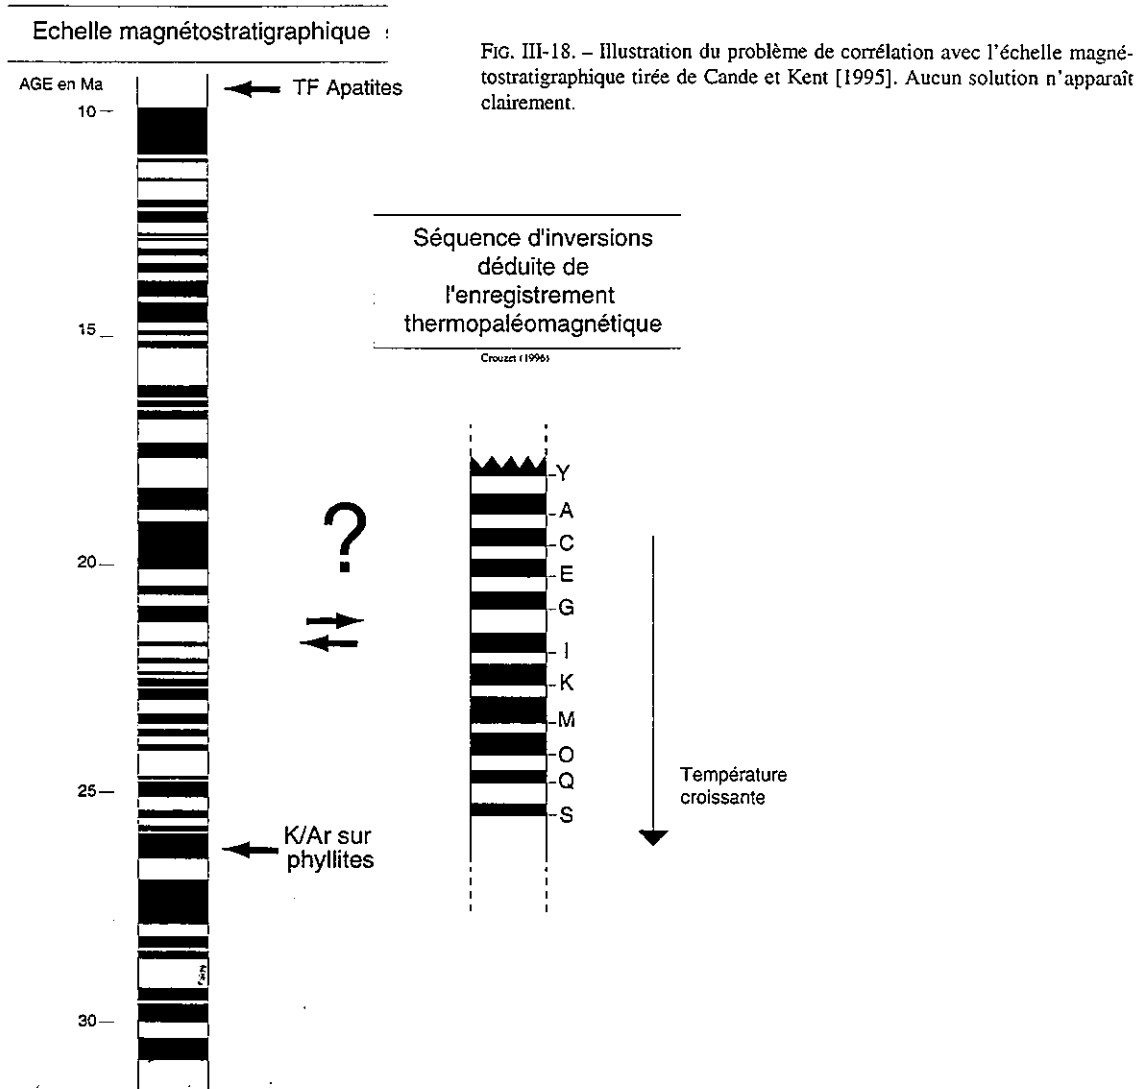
Echelle magnétostratigraphique :

AGE en Ma

10

15

20

25

30

TF Apatites

K/Ar sur phyllites

?

FIG. III-18. – Illustration du problème de corrélation avec l'échelle magnétostratigraphique tirée de Cande et Kent [1995]. Aucun solution n'apparaît clairement.

Séquence d'inversions déduite de l'enregistrement thermopaléomagnétique

Crouzet (1996)

Y
A
C
E
G
I
K
M
O
Q
S

Température croissante